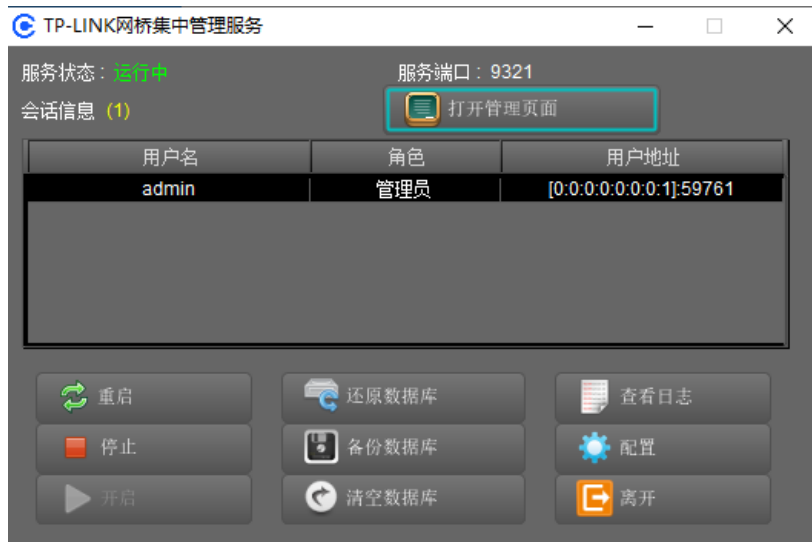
TP-LINK网桥集中管理服务

服务状态：运行中

服务端口：9321

会话信息 (1)

打开管理页面

| 用户名 | 角色 | 用户地址 |
|---|---|---|
| admin | 管理员 | [0:0:0:0:0:0:0:1]:59761 |

重启

还原数据库

查看日志

停止

备份数据库

配置

开启

清空数据库

离开